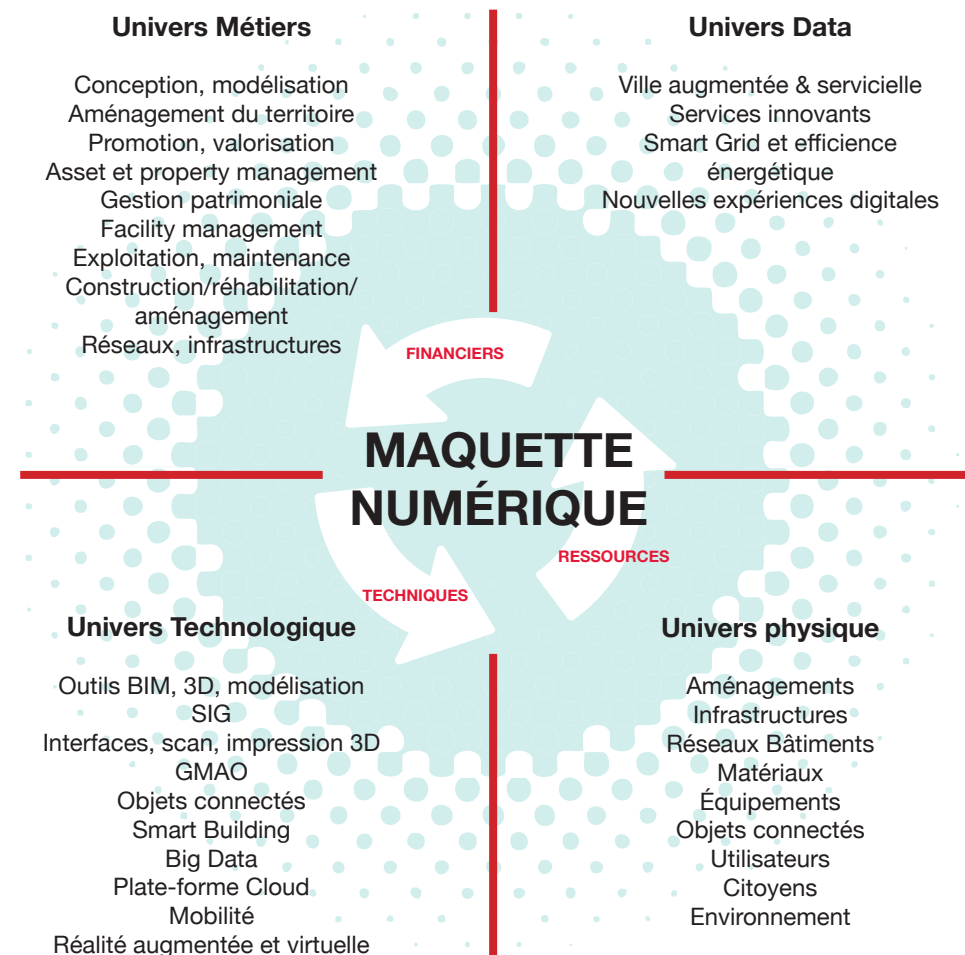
Univers Métiers

Conception, modélisation
Aménagement du territoire
Promotion, valorisation
Asset et property management
Gestion patrimoniale
Facility management
Exploitation, maintenance
Construction/réhabilitation/aménagement
Réseaux, infrastructures

Univers Data

Ville augmentée & servicielle
Services innovants
Smart Grid et efficience énergétique
Nouvelles expériences digitales

FINANCIERS

MAQUETTE NUMÉRIQUE

RESSOURCES

TECHNIQUES

Univers Technologique

Outils BIM, 3D, modélisation
SIG
Interfaces, scan, impression 3D
GMAO
Objets connectés
Smart Building
Big Data
Plate-forme Cloud
Mobilité
Réalité augmentée et virtuelle

Univers physique

Aménagements
Infrastructures
Réseaux Bâtiments
Matériaux
Équipements
Objets connectés
Utilisateurs
Citoyens
Environnement